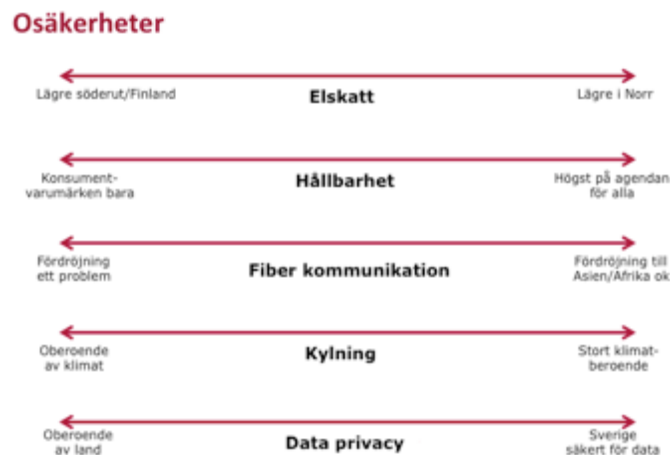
Osäkerheter

Lägre söderut/Finland

Elskatt

Lägre i Norr

Konsumentvarumärken bara

Hållbarhet

Högst på agendan för alla

Fördröjning ett problem

Fiber kommunikation

Fördröjning till Asien/Afrika ok

Oberoende av klimat

Kylning

Stort klimatberoende

Oberoende av land

Data privacy

Sverige säkert för data